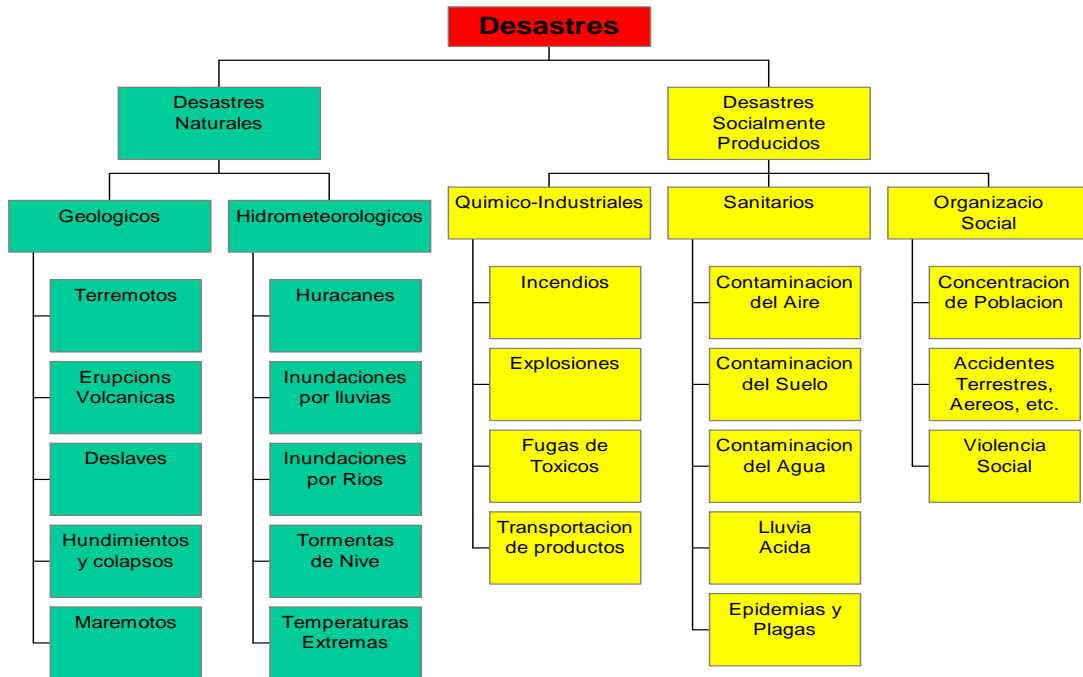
Desastres

Desastres Naturales

Geologicos

Terremotos

Erupcions Volcanicas

Deslaves

Hundimientos y colapsos

Maremotos

Hidrometeorologicos

Huracanes

Inundaciones por lluvias

Inundaciones por Rios

Tormentas de Nive

Temperaturas Extremas

Desastres Socialmente Producidos

Quimico-Industriales

Incendios

Explosiones

Fugas de Toxicos

Transportacion de productos

Sanitarios

Contaminacion del Aire

Contaminacion del Suelo

Contaminacion del Agua

Lluvia Acida

Epidemias y Plagas

Organizacio Social

Concentracion de Poblacion

Accidentes Terrestres, Aereos, etc.

Violencia Social